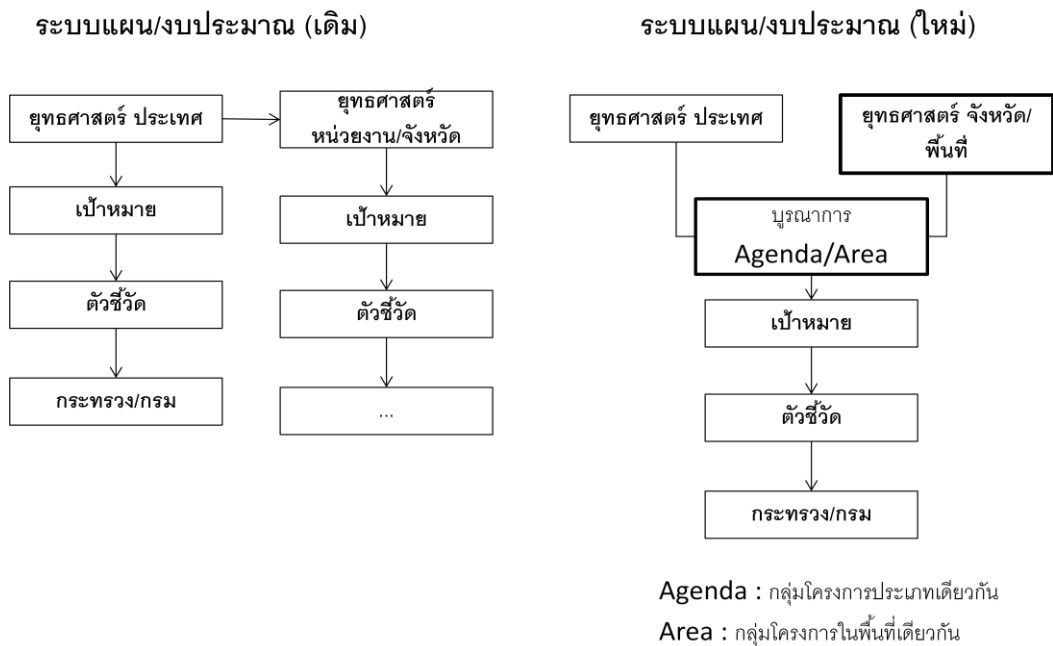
ระบบแผน/งบประมาณ (เดิม)

ยุทธศาสตร์ ประเทศ

เป้าหมาย

ตัวชี้วัด

กระทรวง/กรม

ยุทธศาสตร์ หน่วยงาน/จังหวัด

เป้าหมาย

ตัวชี้วัด

...

ระบบแผน/งบประมาณ (ใหม่)

ยุทธศาสตร์ ประเทศ

ยุทธศาสตร์ จังหวัด/พื้นที่

บูรณาการ
Agenda/Area

เป้าหมาย

ตัวชี้วัด

กระทรวง/กรม

Agenda : กลุ่มโครงการประเภทเดียวกัน
Area : กลุ่มโครงการในพื้นที่เดียวกัน